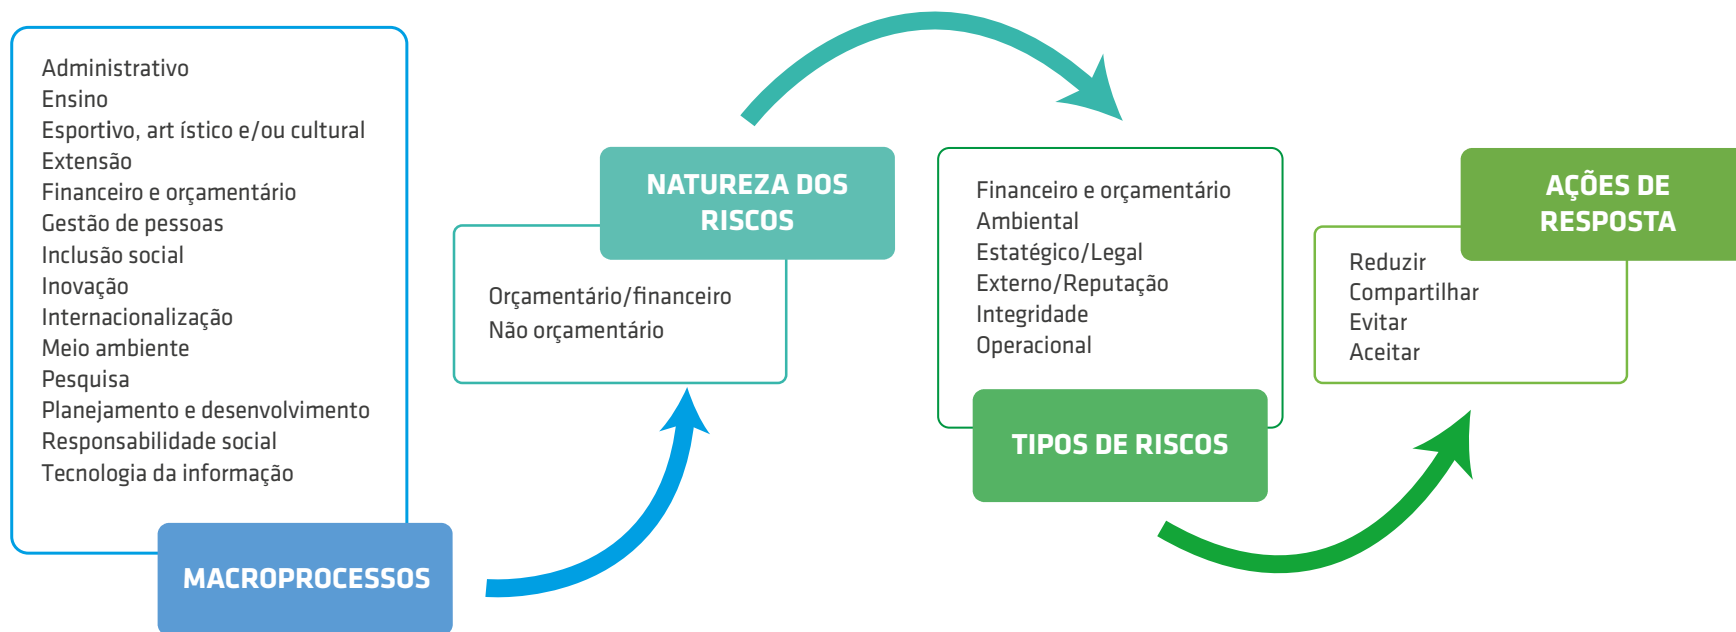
Administrativo
Ensino
Esportivo, art ístico e/ou cultural
Extensão
Financeiro e orçamentário
Gestão de pessoas
Inclusão social
Inovação
Internacionalização
Meio ambiente
Pesquisa
Planejamento e desenvolvimento
Responsabilidade social
Tecnologia da informação

MACROPROCESSOS

NATUREZA DOS RISCOS

Orçamentário/financeiro
Não orçamentário

Financeiro e orçamentário
Ambiental
Estatégico/Legal
Externo/Reputação
Integridade
Operacional

TIPOS DE RISCOS

AÇÕES DE RESPOSTA

Reduzir
Compartilhar
Evitar
Aceitar